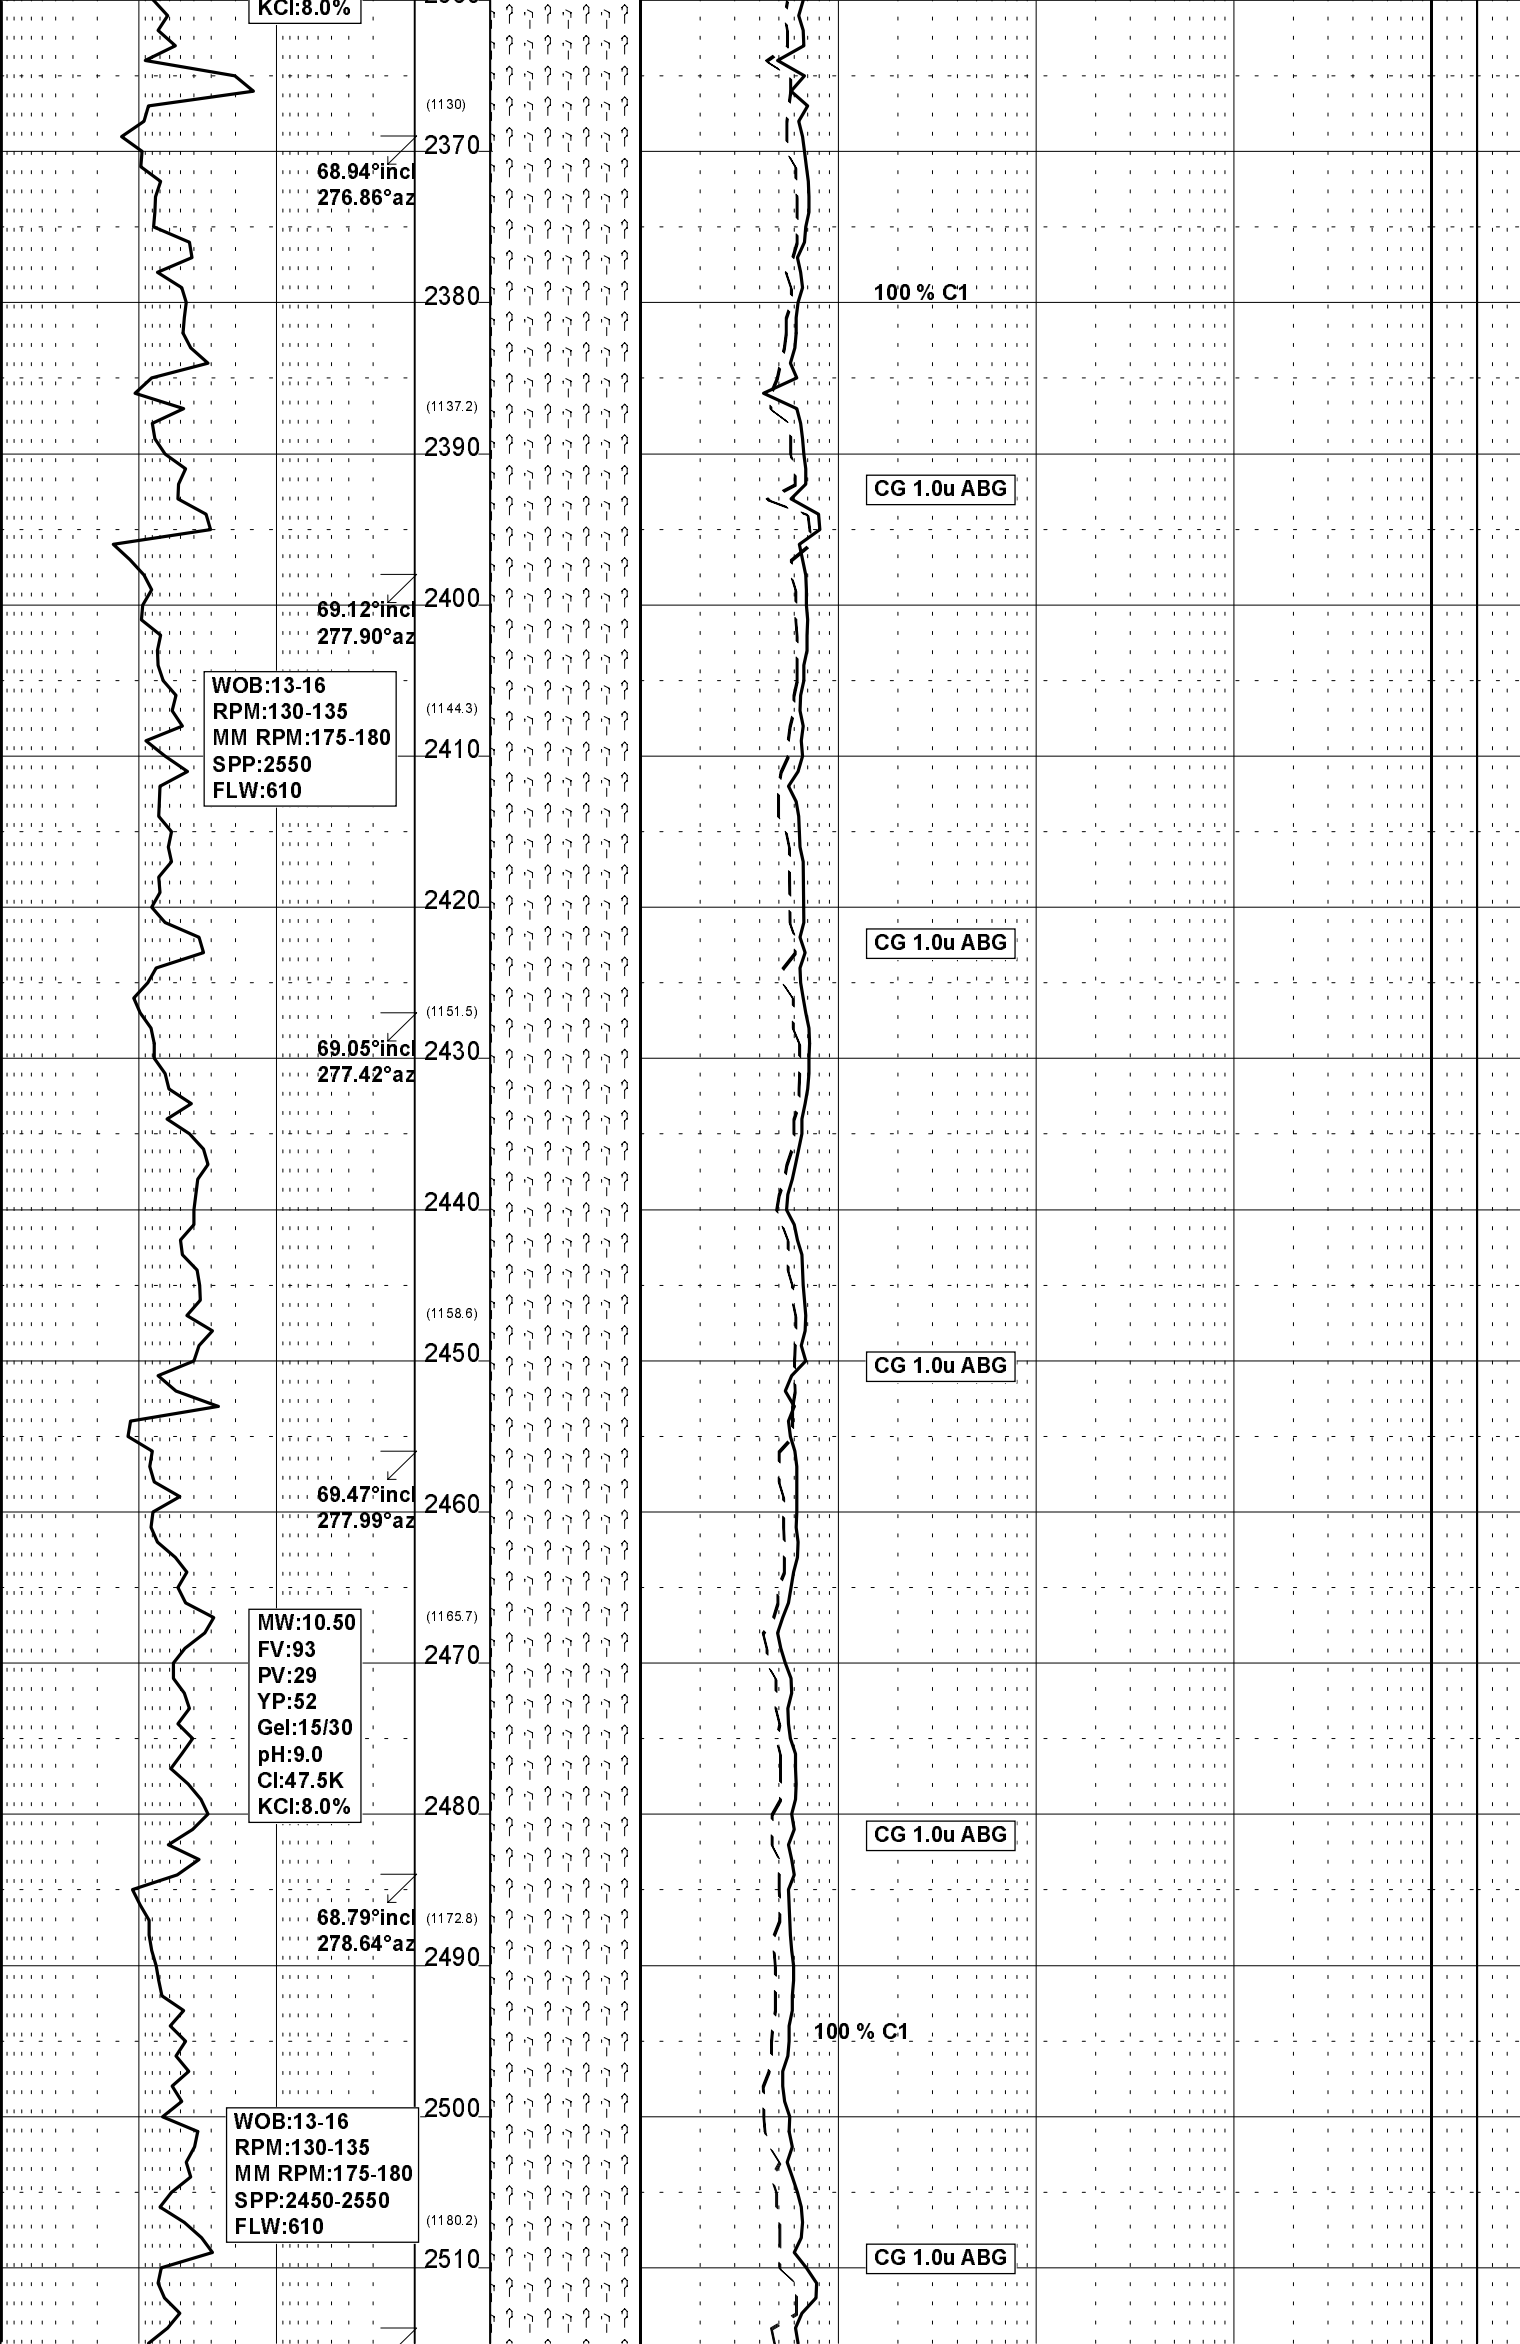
KCl:8.0%

(1130)
2370
68.94°incl
276.86°az

2380
100 % C1

(1137.2)
2390
CG 1.0u ABG

2400
69.12°incl
277.90°az

WOB:13-16
RPM:130-135
MM RPM:175-180
SPP:2550
FLW:610

(1144.3)
2410

2420
CG 1.0u ABG

(1151.5)
69.05°incl
277.42°az
2430

2440

(1158.6)
2450
CG 1.0u ABG

69.47°incl
277.99°az
2460

MW:10.50
FV:93
PV:29
YP:52
Gel:15/30
pH:9.0
Cl:47.5K
KCl:8.0%

(1165.7)
2470

2480
CG 1.0u ABG

68.79°incl
278.64°az
(1172.8)
2490

100 % C1

2500
WOB:13-16
RPM:130-135
MM RPM:175-180
SPP:2450-2550
FLW:610

(1180.2)
2510
CG 1.0u ABG